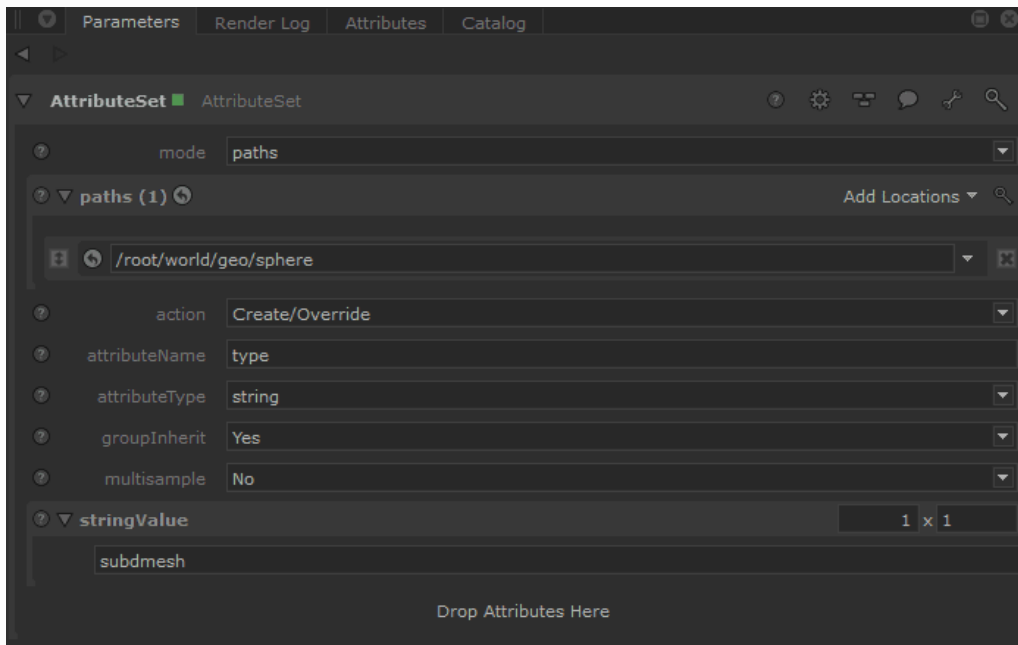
Parameters Render Log Attributes Catalog

AttributeSet AttributeSet

mode paths

paths (1)

Add Locations

/root/world/geo/sphere

action Create/Override

attributeName type

attributeType string

groupInherit Yes

multisample No

stringValue

1 x 1

subdmesh

Drop Attributes Here